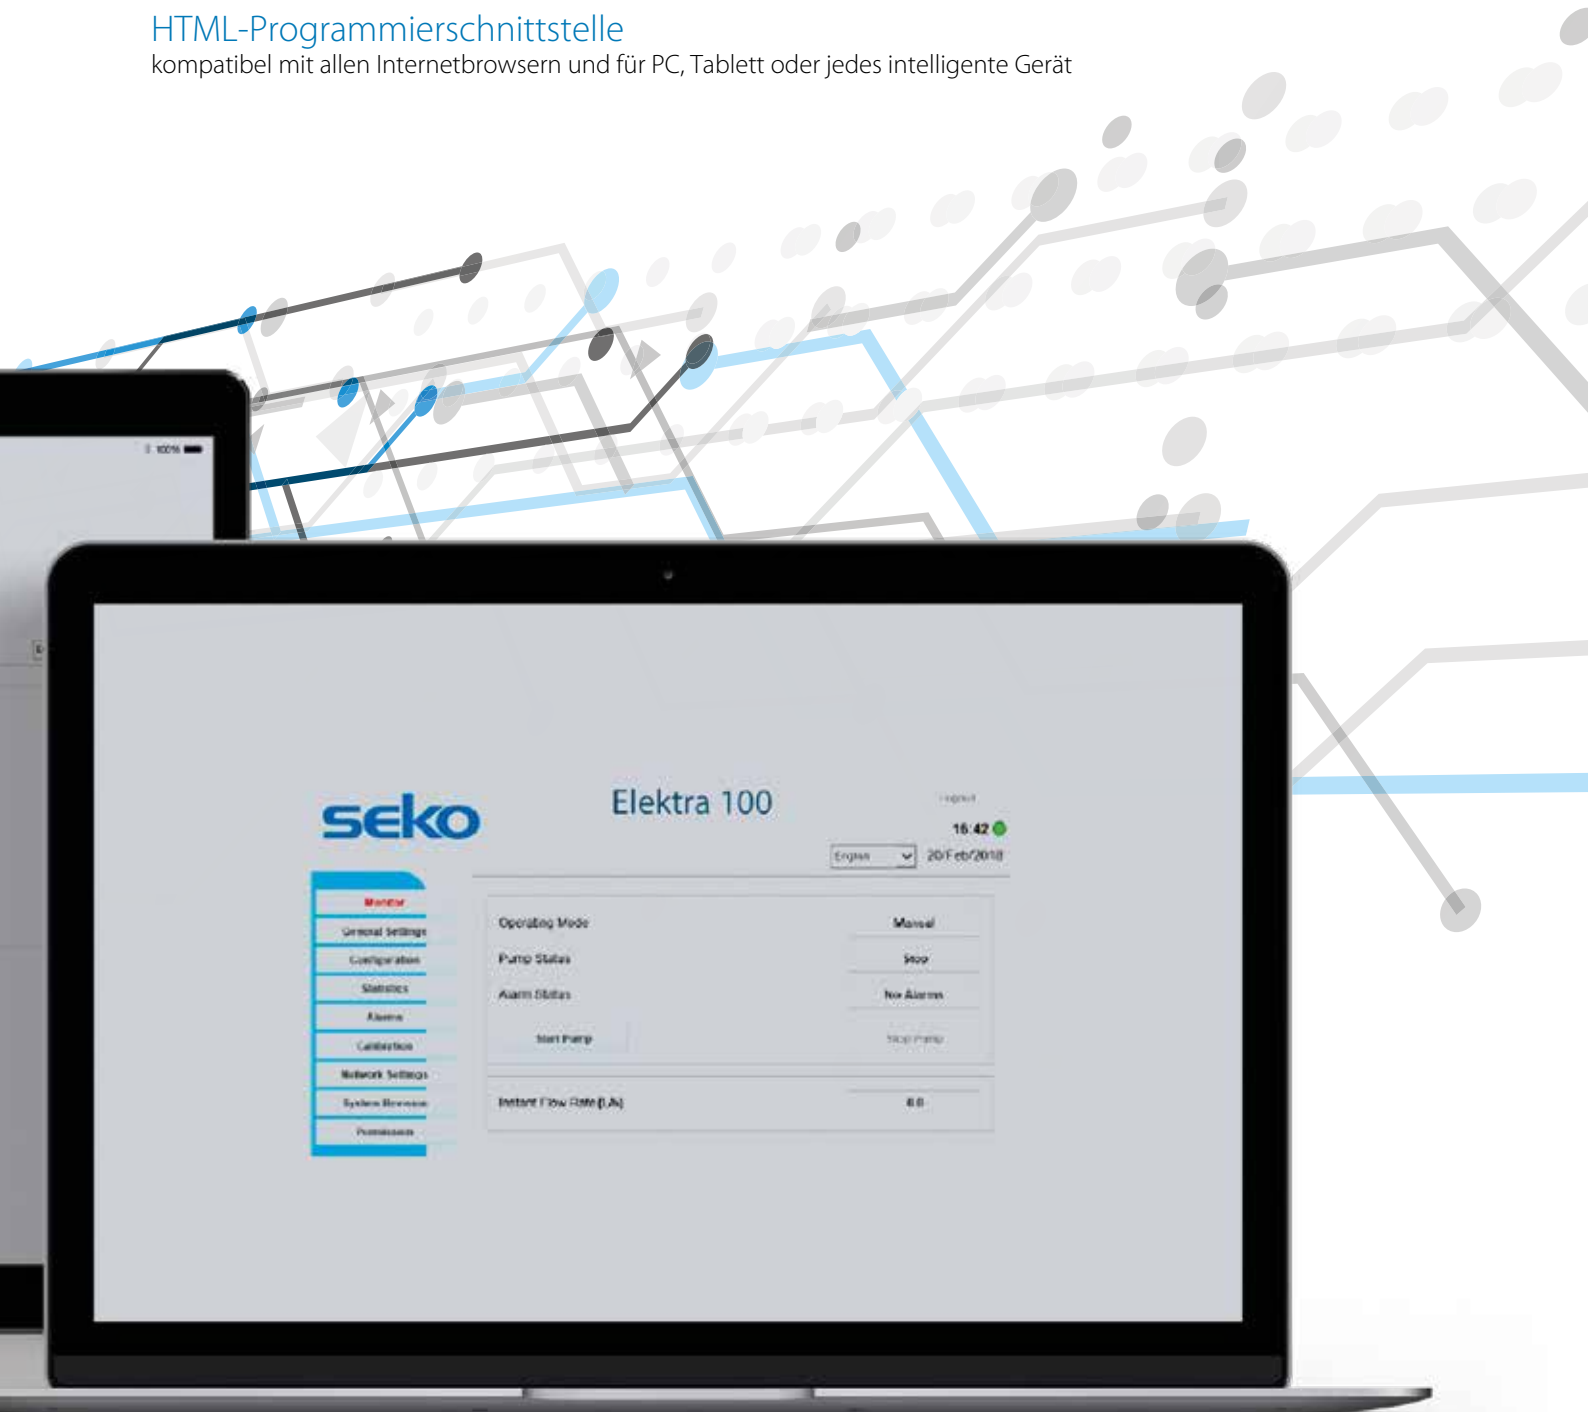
HTML-Programmierschnittstelle
kompatibel mit allen Internetbrowsern und für PC, Tablett oder jedes intelligente Gerät

100%

seko

Elektra 100

Logout
16:42
English
20/Feb/2018

Monitor
General Settings
Configuration
Statistics
Alarms
Calibration
Network Settings
System Revision
Permissions

| Operating Mode | Manual |
|---|---|
| Pump Status | Stop |
| Alarm Status | No Alarms |
| Start Pump | Stop Pump |

| Instant Flow Rate (L/h) | 0.0 |
|---|---|